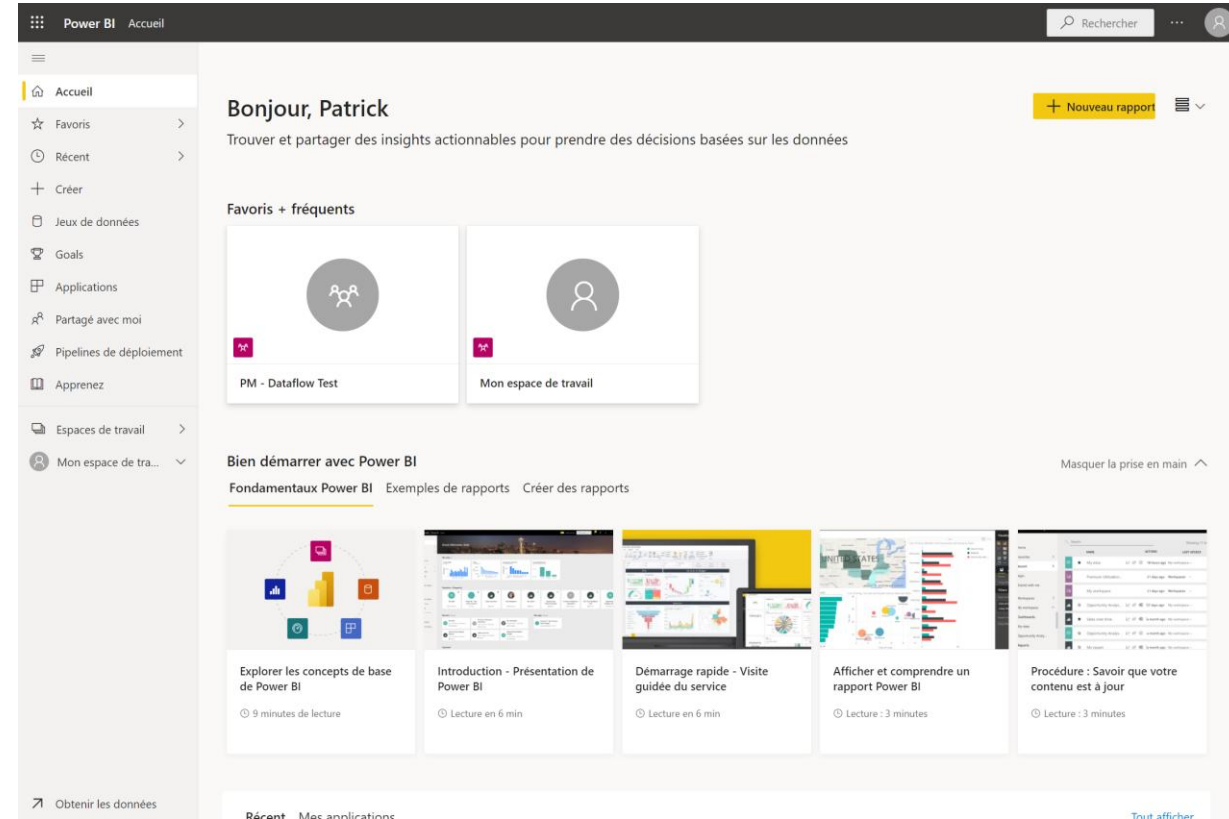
Power BI Accueil

Rechercher ···

Accueil
Favoris
Récent
Créer
Jeux de données
Goals
Applications
Partagé avec moi
Pipelines de déploiement
Apprenez
Espaces de travail
Mon espace de tra...

Obtenir les données

Bonjour, Patrick

+ Nouveau rapport

Trouver et partager des insights actionnables pour prendre des décisions basées sur les données

Favoris + fréquents

PM - Dataflow Test

Mon espace de travail

Bien démarrer avec Power BI

Masquer la prise en main

Fondamentaux Power BI Exemples de rapports Créer des rapports

Explorer les concepts de base de Power BI
9 minutes de lecture

Introduction - Présentation de Power BI
Lecture en 6 min

Démarrage rapide - Visite guidée du service
Lecture en 6 min

Afficher et comprendre un rapport Power BI
Lecture : 3 minutes

Procédure : Savoir que votre contenu est à jour
Lecture : 3 minutes

Récent Mes applications

Tout afficher